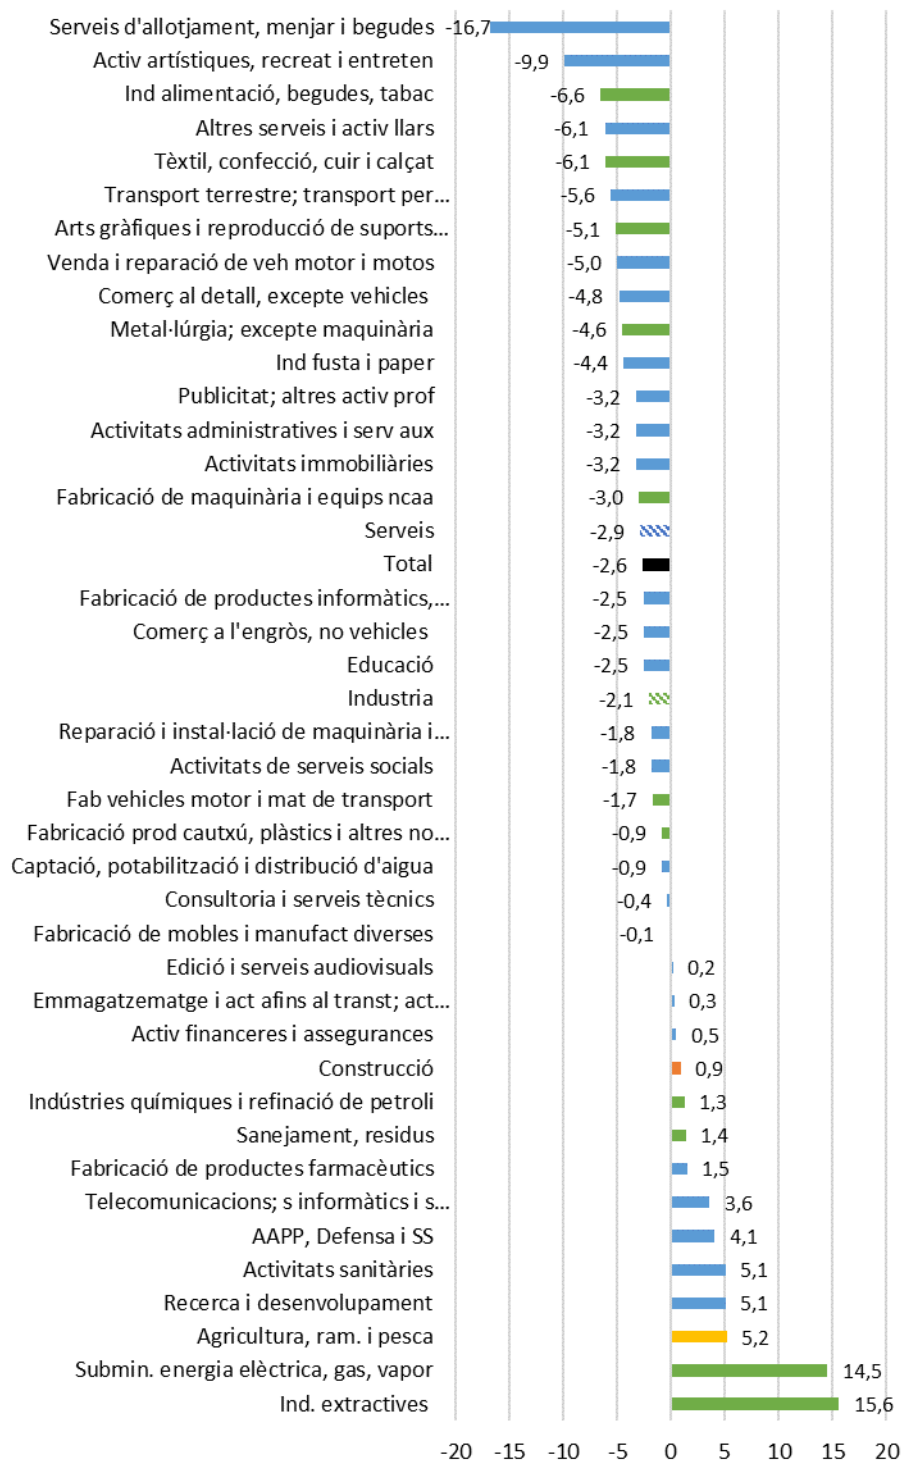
Serveis d'allotjament, menjar i begudes -16,7
Activ artístiques, recreat i entreten -9,9
Ind alimentació, begudes, tabac -6,6
Altres serveis i activ llars -6,1
Tèxtil, confecció, cuir i calçat -6,1
Transport terrestre; transport per... -5,6
Arts gràfiques i reproducció de suports... -5,1
Venda i reparació de veh motor i motos -5,0
Comerç al detall, excepte vehicles -4,8
Metal·lúrgia; excepte maquinària -4,6
Ind fusta i paper -4,4
Publicitat; altres activ prof -3,2
Activitats administratives i serv aux -3,2
Activitats immobiliàries -3,2
Fabricació de maquinària i equips ncaa -3,0
Serveis -2,9
Total -2,6
Fabricació de productes informàtics,... -2,5
Comerç a l'engròs, no vehicles -2,5
Educació -2,5
Industria -2,1
Reparació i instal·lació de maquinària i... -1,8
Activitats de serveis socials -1,8
Fab vehicles motor i mat de transport -1,7
Fabricació prod cautxú, plàstics i altres no... -0,9
Captació, potabilització i distribució d'aigua -0,9
Consultoria i serveis tècnics -0,4
Fabricació de mobles i manufact diverses -0,1
Edició i serveis audiovisuals 0,2
Emmagatzematge i act afins al transt; act... 0,3
Activ financeres i assegurances 0,5
Construcció 0,9
Indústries químiques i refinació de petroli 1,3
Sanejament, residus 1,4
Fabricació de productes farmacèutics 1,5
Telecomunicacions; s informàtics i s... 3,6
AAPP, Defensa i SS 4,1
Activitats sanitàries 5,1
Recerca i desenvolupament 5,1
Agricultura, ram. i pesca 5,2
Submin. energia elèctrica, gas, vapor 14,5
Ind. extractives 15,6

-20 -15 -10 -5 0 5 10 15 20